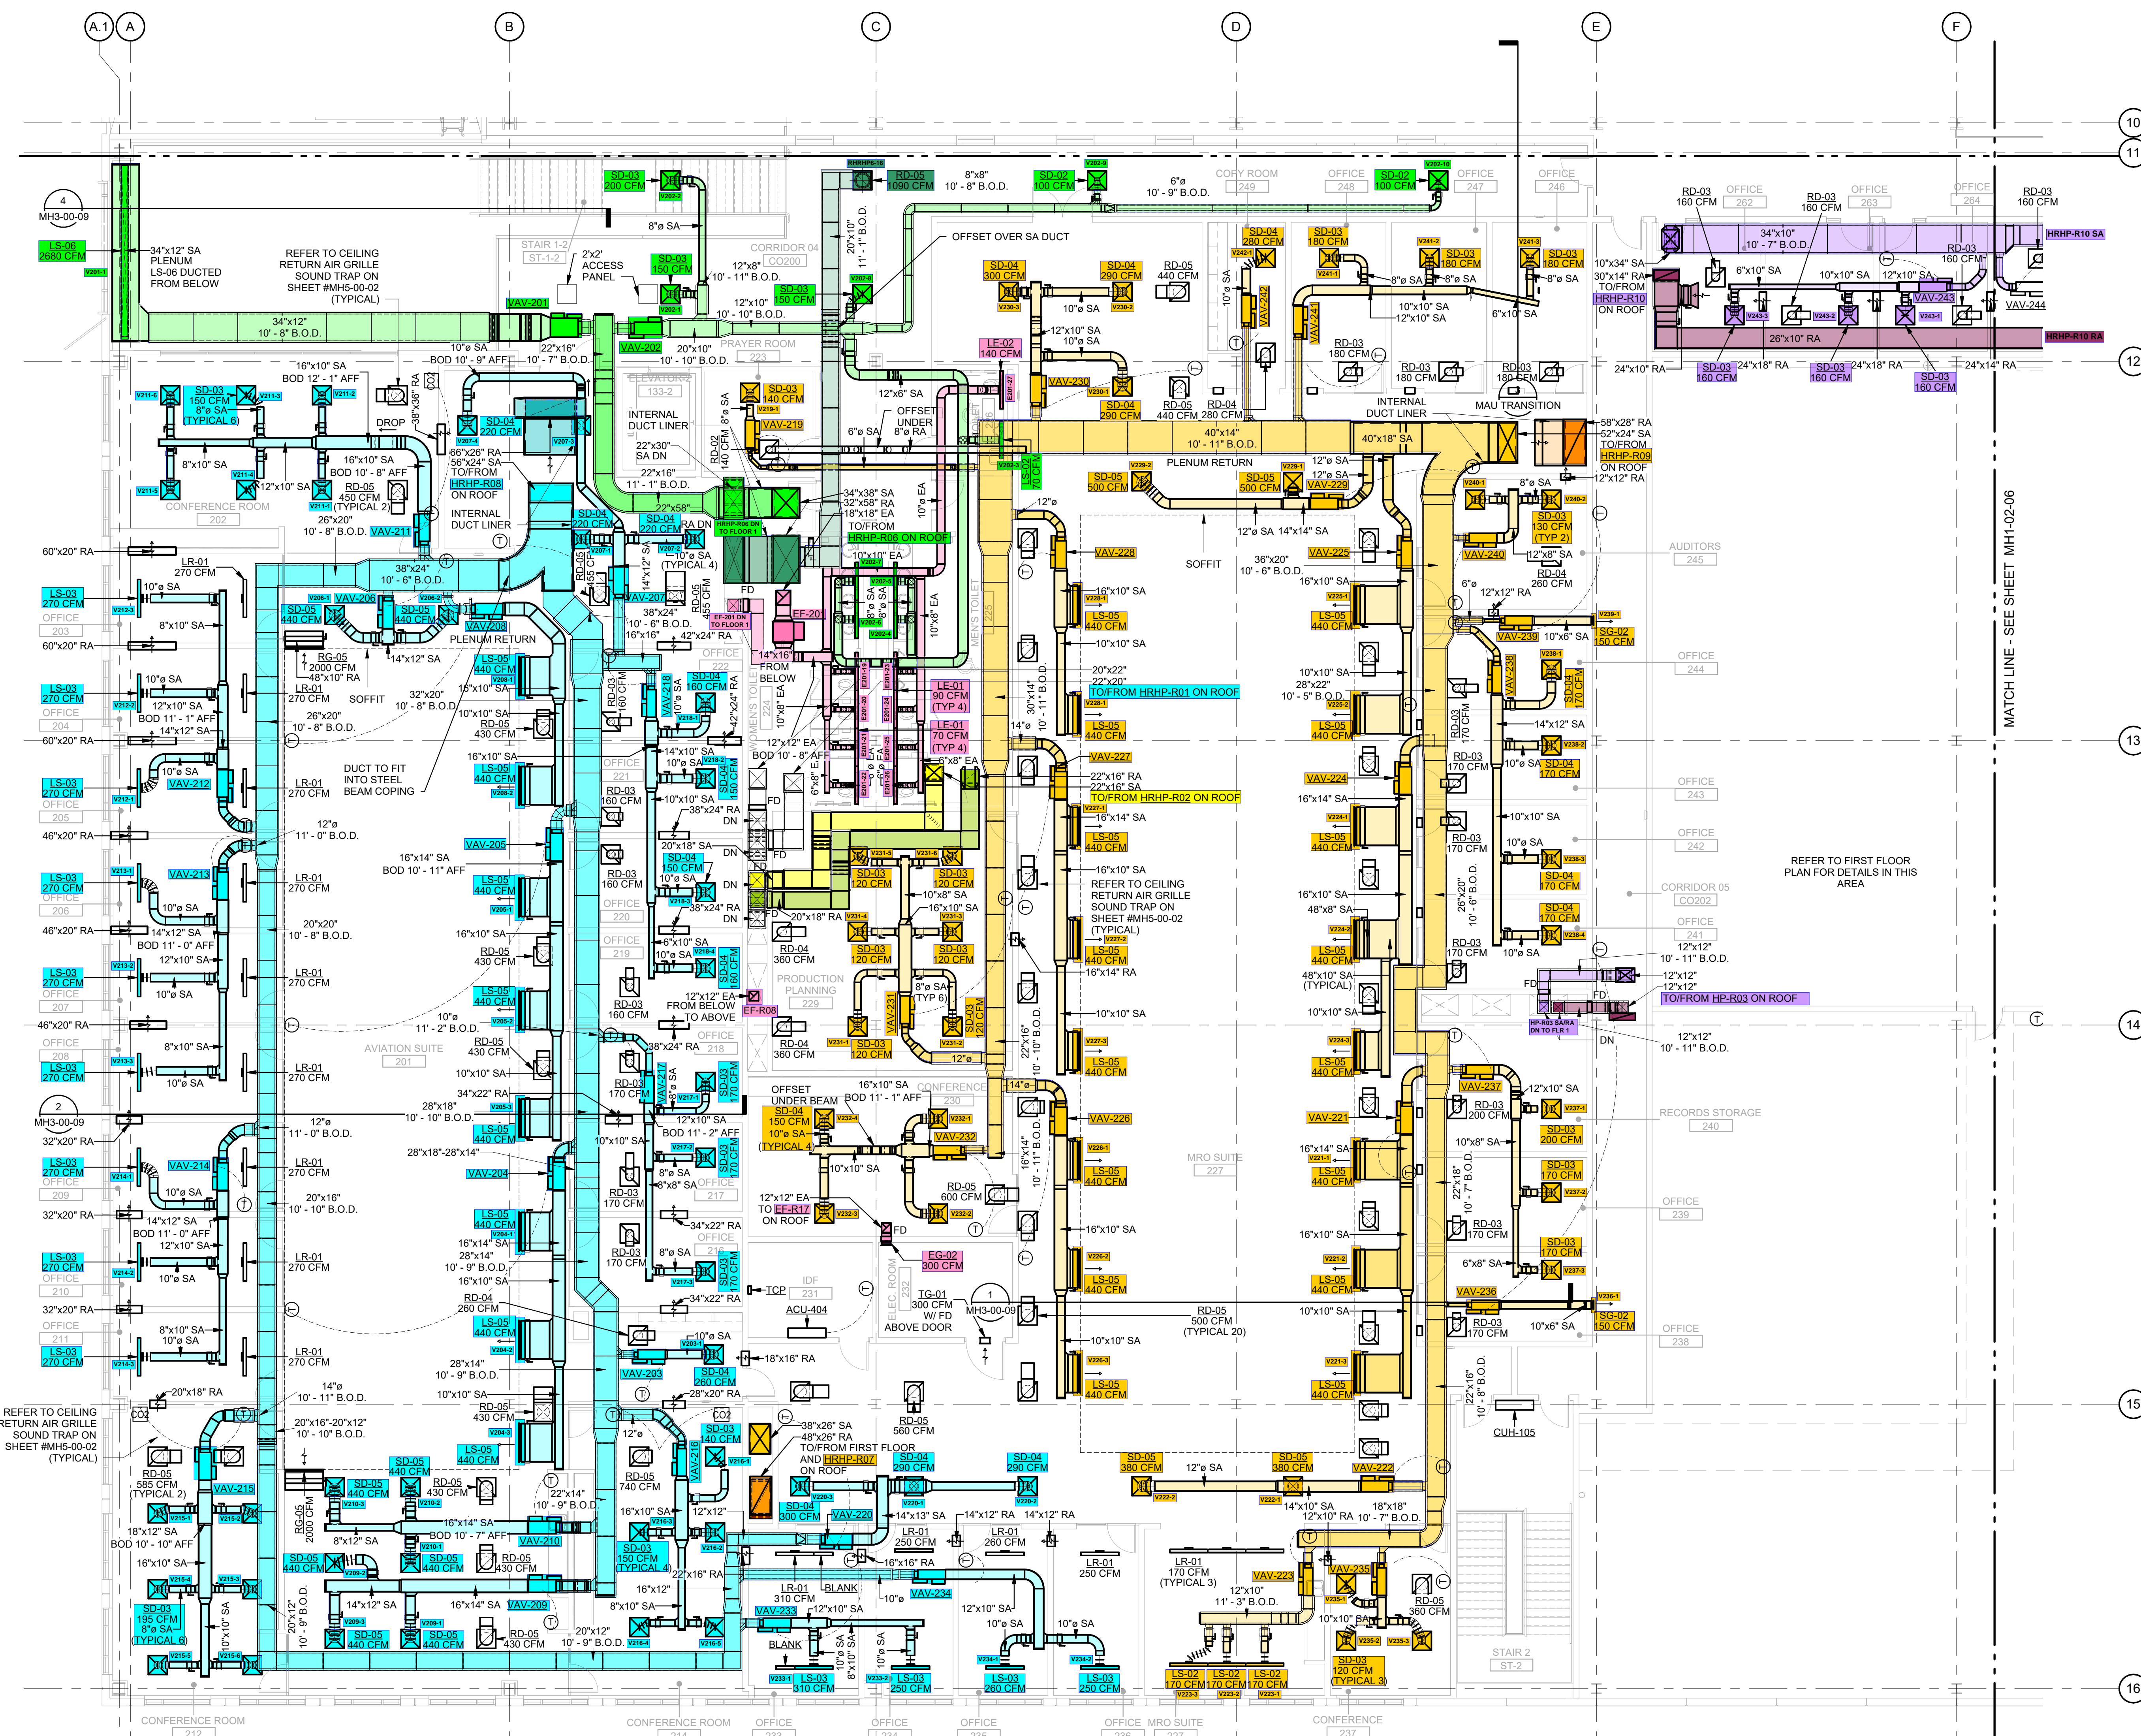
A.1 A B C D E F

10
11
12
13
14
15
16

4
MH3-00-09

LS-06
2680 CFM
V201-1
34"x12" SA PLENUM LS-06 DUCTED FROM BELOW

REFER TO CEILING RETURN AIR GRILLE SOUND TRAP ON SHEET #MH5-00-02 (TYPICAL)

34"x12"
10' - 8" B.O.D.

STAIR 1-2
ST-1-2

2'x2' ACCESS PANEL

SD-03
200 CFM
V202-2
8"ø SA

SD-03
150 CFM
V202-1

VAV-201
VAV-202

HRHP-R6-16
RD-05
1090 CFM
8"x8"
10' - 8" B.O.D.

SD-02
100 CFM
V202-9

6"ø
10' - 9" B.O.D.

COPY ROOM
249

OFFICE
248

SD-02
100 CFM
V202-10

OFFICE
247

OFFICE
246

CORRIDOR 04
CO200

12"x8"
10' - 11" B.O.D.

SD-03
150 CFM
V202-8

12"x10"
10' - 10" B.O.D.

20"x10"
11' - 1" B.O.D.

OFFSET OVER SA DUCT

RD-03
160 CFM
OFFICE
262
RD-03
160 CFM
OFFICE
263
OFFICE
264
RD-03
160 CFM

34"x10"
10' - 7" B.O.D.
HRHP-R10 SA
RD-03
160 CFM

10"x34" SA
30"x14" RA
TO/FROM
HRHP-R10
ON ROOF

6"x10" SA
10"x10" SA
12"x10" SA
VAV-243
VAV-244
V243-3
V243-2
V243-1

26"x10" RA
HRHP-R10 RA

24"x10" RA
SD-03
160 CFM
24"x18" RA
SD-03
160 CFM
24"x18" RA
SD-03
160 CFM
24"x14" RA

16"x10" SA
BOD 12' - 1" AFF

38"x36" RA
CO2

10"ø SA
BOD 10' - 9" AFF

22"x16"
10' - 7" B.O.D.

20"x10"
10' - 10" B.O.D.

PRAYER ROOM
223

ELEVATOR 2
133-2

V211-6
SD-03
150 CFM
8"ø SA
(TYPICAL 6)
V211-3
V211-2
DROP

SD-04
220 CFM
V207-4
V207-3

INTERNAL DUCT LINER

22"x30" SA DN

66"x26" RA
56"x24" SA
TO/FROM
HRHP-R08
ON ROOF

SD-03
140 CFM
V219-1
VAV-219

8"ø SA
RD-02
140 CFM

12"x6" SA
OFFSET UNDER 8"ø RA

6"ø SA

LE-02
140 CFM
E201-27

SD-04
300 CFM
V230-3
SD-04
280 CFM
V242-1
VAV-242
SD-04
290 CFM
V230-2

10"ø SA
12"x10" SA
10"ø SA

VAV-230
V230-1

SD-04
290 CFM
RD-05
440 CFM
RD-05
440 CFM
RD-04
280 CFM

10"ø SA

SD-03
180 CFM
V241-1
V241-2
SD-03
180 CFM
8"ø SA
8"ø SA
VAV-241
V241-3
SD-03
180 CFM
8"ø SA
10"x10" SA
12"x10" SA
6"x10" SA

RD-03
180 CFM
RD-03
180 CFM
RD-03
180 CFM

INTERNAL DUCT LINER
MAU TRANSITION

8"x10" SA
V211-4
12"x10" SA
V211-5

16"x10" SA
BOD 10' - 8" AFF
RD-05
450 CFM
V211-1
(TYPICAL 2)

CONFERENCE ROOM
202

26"x20"
10' - 8" B.O.D.
VAV-211

22"x16"
11' - 1" B.O.D.

22"x58"

34"x38" SA
32"x58" RA
18"x18" EA
TO/FROM
HRHP-R06 ON ROOF
HRHP-R06 ON TO FLOOR 1

10"ø EA

40"x14"
10' - 11" B.O.D.

40"x18" SA

58"x28" RA
52"x24" SA
TO/FROM
HRHP-R09
ON ROOF
12"x12" RA

V202-3
LS-02
70 CFM

PLENUM RETURN

SD-05
500 CFM
V229-2
SD-05
500 CFM
V229-1
12"ø SA
12"ø SA
VAV-229

V240-1
8"ø SA
V240-2
SD-03
130 CFM
(TYP 2)

60"x20" RA

LR-01
270 CFM

LS-03
270 CFM
OFFICE
203
10"ø SA
V212-3
8"x10" SA

SD-04
220 CFM
V207-1
SD-04
220 CFM
V207-2
RA DN
10"ø SA
(TYPICAL 4)

RD-05
455 CFM

38"x24"
10' - 6" B.O.D.

SD-05
440 CFM
V206-1
VAV-206
SD-05
440 CFM
V206-2
VAV-207
VAV-208

38"x24"
10' - 6" B.O.D.
16"x16"
42"x24" RA

RD-05
455 CFM
FD

EF-201 DN TO FLOOR 1
EF-201

10"x10" EA
V202-7
V202-5
8"ø SA
8"ø SA
V202-6
V202-4
10"x8" EA

MEN'S TOILET
225

12"ø
12"ø SA
14"x14" SA

36"x20"
10' - 6" B.O.D.
SOFFIT

VAV-228
VAV-225

16"x10" SA
V228-1
LS-05
440 CFM
10"x10" SA

16"x10" SA
V225-1
LS-05
440 CFM

VAV-240
12"x8" SA
RD-04
260 CFM

6"ø
12"x12" RA

V239-1
VAV-239
10"x6" SA
SG-02
150 CFM

AUDITORS
245

OFFICE
244

60"x20" RA
PLENUM RETURN
14"x12" SA
RG-05
2000 CFM
48"x10" RA

LS-05
440 CFM
V208-1
16"x10" SA
OFFICE
222

14"x16" FROM BELOW
10"x8" EA

LE-01
90 CFM
(TYP 4)
LE-01
70 CFM
(TYP 4)

30"x14"
10' - 11" B.O.D.
20"x22"
22"x20"
TO/FROM HRHP-R01 ON ROOF

V228-1

10"x10" SA
28"x22"
10' - 5" B.O.D.
V225-2

V238-1
VAV-238
SD-04
170 CFM

LS-03
270 CFM
OFFICE
204
10"ø SA
V212-2
12"x10" SA
BOD 11' - 1" AFF
14"x12" SA

LR-01
270 CFM
SOFFIT

32"x20"
10' - 8" B.O.D.
26"x20"
10' - 8" B.O.D.

10"x10" SA
RD-05
430 CFM

RD-03
160 CFM

VAV-218
10"ø SA
V218-1
SD-04
160 CFM

42"x24" RA

WOMEN'S TOILET
224

12"x12" EA
BOD 10' - 8" AFF

14"ø
LS-05
440 CFM

RD-03
170 CFM
14"x12" SA
V238-2

60"x20" RA

DUCT TO FIT INTO STEEL BEAM COPING

LS-03
270 CFM
OFFICE
205
10"ø SA
VAV-212
V212-1

LR-01
270 CFM

16"x10" SA
LS-05
440 CFM
V208-2

14"x10" SA
10"ø SA
V218-2
SD-04
150 CFM
OFFICE
221

6"x8" EA
6"x8" EA

VAV-227
22"x16" RA
22"x16" SA
TO/FROM HRHP-R02 ON ROOF

VAV-224
16"x14" SA
V224-1
LS-05
440 CFM

RD-03
170 CFM
10"ø SA
SD-04
170 CFM

46"x20" RA

12"ø
11' - 0" B.O.D.

RD-03
160 CFM
10"x10" SA
38"x24" RA
DN
FD

V227-1
16"x14" SA
LS-05
440 CFM

10"x10" SA
RD-03
170 CFM
10"ø SA
V238-3
SD-04
170 CFM

OFFICE
243
OFFICE
242

VAV-205
16"x14" SA
BOD 10' - 11" AFF

LS-03
270 CFM
OFFICE
206
VAV-213
V213-1
10"ø SA

LR-01
270 CFM

LS-05
440 CFM
V205-1

20"x18" SA
SD-04
150 CFM
10"ø SA
V218-3
38"x24" RA
DN
DN
RD-03
160 CFM

V231-5
V231-6
SD-03
120 CFM
SD-03
120 CFM
10"x8" SA
16"x10" SA
V231-4
V231-3
20"x18" RA
SD-03
120 CFM
SD-03
120 CFM

16"x10" SA
REFER TO CEILING RETURN AIR GRILLE SOUND TRAP ON SHEET #MH5-00-02 (TYPICAL)
V227-2
LS-05
440 CFM
16"x14" RA

16"x10" SA
48"x8" SA
V224-2
LS-05
440 CFM

26"x20"
10' - 6" B.O.D.

SD-04
170 CFM
V238-4

CORRIDOR 05
CO202
OFFICE
241

REFER TO FIRST FLOOR PLAN FOR DETAILS IN THIS AREA

46"x20" RA
14"x12" SA
BOD 11' - 0" AFF
12"x10" SA
LS-03
270 CFM
OFFICE
207
V213-2
10"ø SA

LR-01
270 CFM

20"x20"
10' - 8" B.O.D.
16"x10" SA
RD-05
430 CFM
LS-05
440 CFM
V205-2

OFFICE
220
OFFICE
219
6"x10" SA
10"ø SA
V218-4
SD-04
160 CFM

RD-04
360 CFM
PRODUCTION PLANNING
229

8"ø SA
(TYP 6)
VAV-231
SD-03
120 CFM

RD-03
170 CFM
10"ø SA
12"x12"
10' - 11" B.O.D.
12"x12"
12"x12"
TO/FROM HP-R03 ON ROOF
HP-R03 SA/RA DN TO FLR 1
FD
FD
DN

48"x10" SA
(TYPICAL)
10"x10" SA

46"x20" RA
10"ø
11' - 2" B.O.D.
RD-03
160 CFM
12"x12" EA
FROM BELOW
TO ABOVE
EF-R08

RD-04
360 CFM

V231-1
SD-03
120 CFM
V231-2
12"ø

22"x16"
10' - 10" B.O.D.
10"x10" SA

12"x12"
10' - 11" B.O.D.

LS-03
270 CFM
OFFICE
208
8"x10" SA
V213-3
10"ø SA

AVIATION SUITE
201

LR-01
270 CFM

RD-05
430 CFM
10"x10" SA
38"x24" RA
OFFICE
218

V227-3
LS-05
440 CFM

V224-3
LS-05
440 CFM

2
MH3-00-09

32"x20" RA

34"x22" RA
28"x18"
10' - 10" B.O.D.
V205-3
LS-05
440 CFM

RD-03
170 CFM
VAV-217
10"ø SA
V217-1
SD-03
170 CFM

OFFSET UNDER BEAM
SD-04
150 CFM
10"ø SA
(TYPICAL 4)
16"x10" SA
BOD 11' - 1" AFF
CONFERENCE
230
V232-4
V232-1
VAV-232

14"ø

VAV-237
12"x10" SA
RD-03
200 CFM
V237-1
10"x8" SA
SD-03
200 CFM

RECORDS STORAGE
240

12"ø
11' - 0" B.O.D.

LS-03
270 CFM
OFFICE
209
VAV-214
V214-1
10"ø SA

LR-01
270 CFM
28"x18"-28"x14"
VAV-204

10"x10" SA
12"x10" SA
BOD 11' - 2" AFF
V217-2
8"ø SA
8"x8" SA
OFFICE
217
SD-03
170 CFM

10"x10" SA
V232-3
RD-05
600 CFM
V232-2

16"x14"
10' - 11" B.O.D.
VAV-226
V226-1
LS-05
440 CFM

MRO SUITE
227

VAV-221
16"x14" SA
V221-1
LS-05
440 CFM

22"x18"
10' - 7" B.O.D.

SD-03
170 CFM
V237-2
OFFICE
239

32"x20" RA
14"x12" SA
BOD 11' - 0" AFF
12"x10" SA

20"x16"
10' - 10" B.O.D.

LS-05
440 CFM
V204-1
16"x14" SA
28"x14"
10' - 9" B.O.D.
16"x10" SA

RD-03
170 CFM
34"x22" RA
OFFICE
216

12"x12" EA
TO EF-R17
ON ROOF

FD
EG-02
300 CFM

16"x10" SA
V226-2
LS-05
440 CFM

16"x10" SA
V221-2
LS-05
440 CFM

RD-03
170 CFM
6"x8" SA
SD-03
170 CFM
V237-3

LS-03
270 CFM
OFFICE
210
V214-2
10"ø SA

LR-01
270 CFM

RD-03
170 CFM
8"ø SA
V217-3
SD-03
170 CFM
34"x22" RA

TCP
IDF
231
ACU-404

ELEC. ROOM
232
TG-01
300 CFM
W/ FD
ABOVE DOOR

1
MH3-00-09

RD-05
500 CFM
(TYPICAL 20)

10"x10" SA

VAV-236
V236-1
SG-02
150 CFM
RD-03
170 CFM
10"x6" SA
OFFICE
238

32"x20" RA
8"x10" SA
10"ø SA
LS-03
270 CFM
OFFICE
211
V214-3

LR-01
270 CFM

RD-04
260 CFM
LS-05
440 CFM
V204-2

10"ø SA
V203-1
18"x16" RA
VAV-203
SD-04
260 CFM
28"x20" RA

10"x10" SA
V226-3
LS-05
440 CFM

V221-3
LS-05
440 CFM

22"x16"
10' - 8" B.O.D.

CUH-105

REFER TO CEILING RETURN AIR GRILLE SOUND TRAP ON SHEET #MH5-00-02 (TYPICAL)
20"x18" RA
CO2

14"ø
10' - 11" B.O.D.
20"x16"-20"x12"
10' - 10" B.O.D.

28"x14"
10' - 9" B.O.D.
10"x10" SA
RD-05
430 CFM
V204-3
LS-05
440 CFM

12"ø
CO2
SD-03
140 CFM
VAV-216
V216-1

38"x26" SA
48"x26" RA
TO/FROM FIRST FLOOR
AND HRHP-R07
ON ROOF

RD-05
560 CFM

RD-05
585 CFM
(TYPICAL 2)
VAV-215
V215-1
V215-2
18"x12" SA
BOD 10' - 10" AFF
16"x10" SA
SD-03
195 CFM
8"ø SA
(TYPICAL 6)
V215-4
V215-3
10"x10" SA
V215-5
V215-6

20"x12"
10' - 9" B.O.D.

SD-05
440 CFM
V210-3
RG-05
2000 CFM
8"x12" SA
SD-05
440 CFM
V209-2
14"x12" SA
V209-3
SD-05
440 CFM
SD-05
440 CFM
V210-2
RD-05
430 CFM
16"x14" SA
BOD 10' - 7" AFF
VAV-210
V210-1
SD-05
440 CFM
RD-05
430 CFM
16"x14" SA
VAV-209
V209-1
SD-05
440 CFM
RD-05
430 CFM

SD-05
440 CFM
22"x14"
10' - 9" B.O.D.

RD-05
740 CFM
16"x10" SA
V216-3
12"x12"
SD-03
150 CFM
(TYPICAL 4)
V216-2
22"x16" RA
16"x12"
8"x10" SA
20"x12"
10' - 9" B.O.D.
V216-4
V216-5

SD-04
290 CFM
V220-3
SD-04
300 CFM
V220-2
VAV-220
V220-1
SD-04
290 CFM
14"x13" SA
14"x12" RA
14"x12" RA
LR-01
250 CFM
LR-01
260 CFM
16"x16" RA

LR-01
310 CFM
BLANK
VAV-233
12"x10" SA
VAV-234
10"ø
BLANK
V233-1
LS-03
310 CFM
10"ø SA
8"x10" SA
V233-2
LS-03
250 CFM
12"x10" SA
10"ø SA
V234-1
LS-03
260 CFM
10"ø SA
V234-2
LS-03
250 CFM

LR-01
250 CFM

SD-05
380 CFM
V222-2
12"ø SA
SD-05
380 CFM
V222-1
VAV-222
14"x10" SA
12"x10" RA
18"x18"
10' - 7" B.O.D.

LR-01
170 CFM
(TYPICAL 3)
VAV-223
12"x10"
11' - 3" B.O.D.
LS-02
170 CFM
V223-3
LS-02
170 CFM
V223-2
LS-02
170 CFM
V223-1

VAV-235
V235-1
10"x10" SA
V235-2
V235-3
SD-03
120 CFM
(TYPICAL 3)
RD-05
360 CFM

STAIR 2
ST-2

CONFERENCE ROOM
212
CONFERENCE ROOM
214
OFFICE
222
OFFICE
224
OFFICE
225
OFFICE
226
MRO SUITE
227
CONFERENCE
237

MATCH LINE - SEE SHEET MH1-02-06